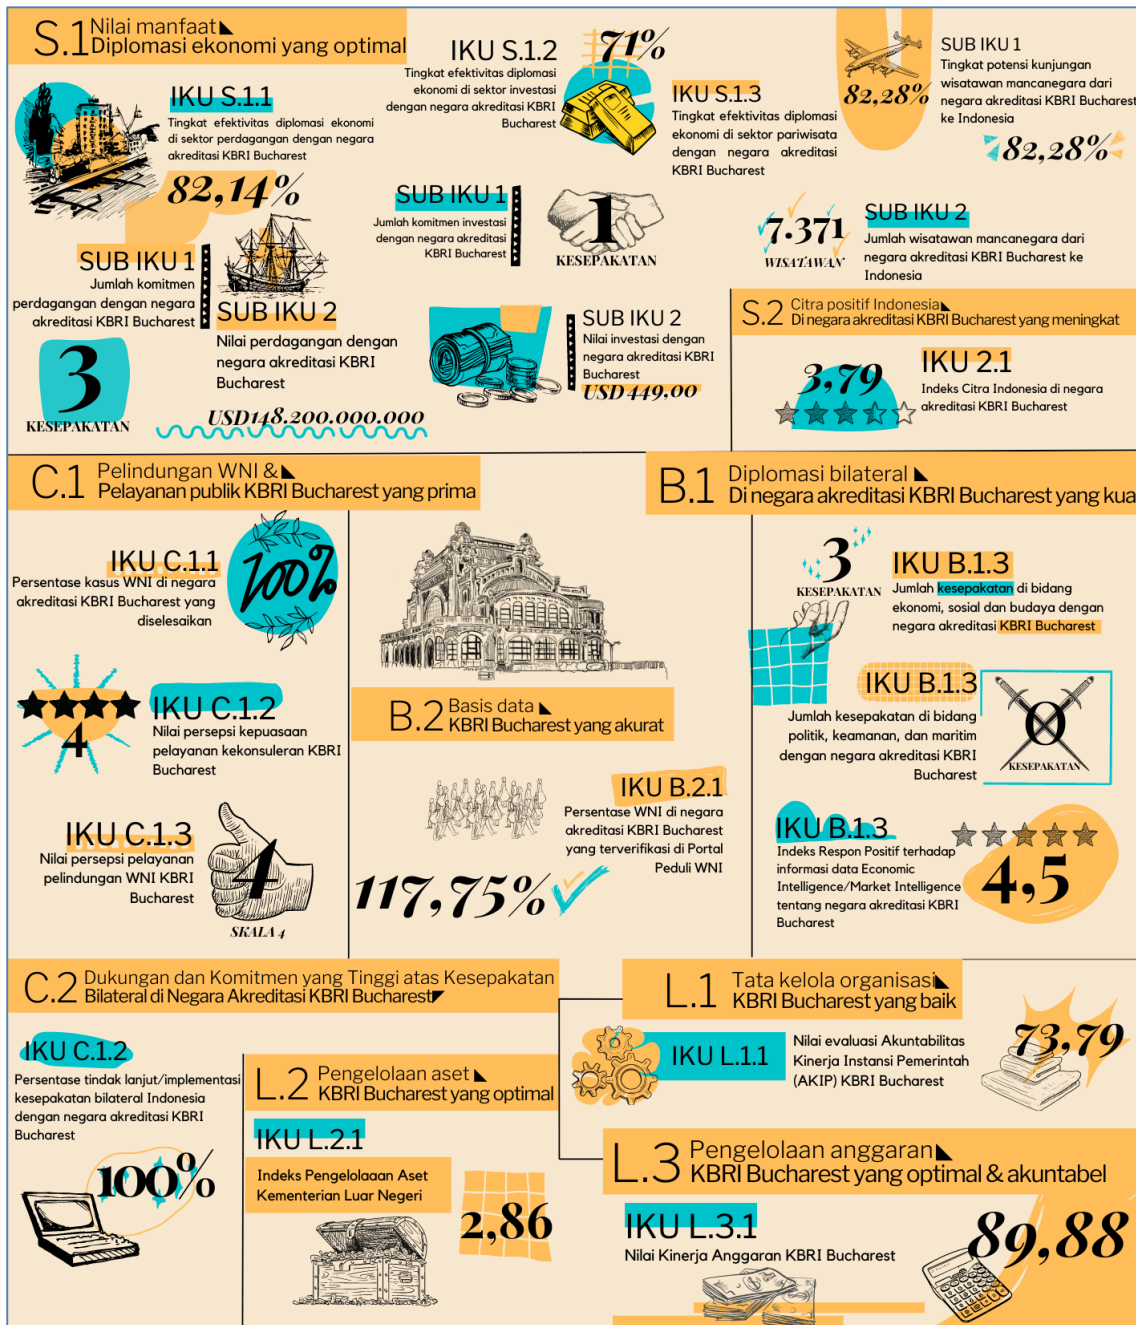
S.1 Nilai manfaat
Diplomasi ekonomi yang optimal

IKU S.1.1
Tingkat efektivitas diplomasi ekonomi di sektor perdagangan dengan negara akreditasi KBRI Bucharest
82,14%

SUB IKU 1
Jumlah komitmen perdagangan dengan negara akreditasi KBRI Bucharest
3
KESEPAKATAN

SUB IKU 2
Nilai perdagangan dengan negara akreditasi KBRI Bucharest
USD148.200.000.000

IKU S.1.2
Tingkat efektivitas diplomasi ekonomi di sektor investasi dengan negara akreditasi KBRI Bucharest
71%

SUB IKU 1
Jumlah komitmen investasi dengan negara akreditasi KBRI Bucharest
1
KESEPAKATAN

SUB IKU 2
Nilai investasi dengan negara akreditasi KBRI Bucharest
USD 449,00

IKU S.1.3
Tingkat efektivitas diplomasi ekonomi di sektor pariwisata dengan negara akreditasi KBRI Bucharest

82,28%
SUB IKU 1
Tingkat efektivitas potensi kunjungan wisatawan mancanegara dari negara akreditasi KBRI Bucharest ke Indonesia
82,28%

7.371
WISATAWAN
SUB IKU 2
Jumlah wisatawan mancanegara dari negara akreditasi KBRI Bucharest ke Indonesia

S.2 Citra positif Indonesia
Di negara akreditasi KBRI Bucharest yang meningkat
3,79
IKU 2.1
Indeks Citra Indonesia di negara akreditasi KBRI Bucharest

C.1 Pelindungan WNI &
Pelayanan publik KBRI Bucharest yang prima

IKU C.1.1
Persentase kasus WNI di negara akreditasi KBRI Bucharest yang diselesaikan
100%

4
IKU C.1.2
Nilai persepsi kepuasaan pelayanan kekonsuleran KBRI Bucharest

IKU C.1.3
Nilai persepsi pelayanan pelindungan WNI KBRI Bucharest
4
SKALA 4

B.2 Basis data
KBRI Bucharest yang akurat

IKU B.2.1
Persentase WNI di negara akreditasi KBRI Bucharest yang terverifikasi di Portal Peduli WNI
117,75%

B.1 Diplomasi bilateral
Di negara akreditasi KBRI Bucharest yang kua

3
KESEPAKATAN
IKU B.1.3
Jumlah kesepakatan di bidang ekonomi, sosial dan budaya dengan negara akreditasi KBRI Bucharest

IKU B.1.3
Jumlah kesepakatan di bidang politik, keamanan, dan maritim dengan negara akreditasi KBRI Bucharest
0
KESEPAKATAN

IKU B.1.3
Indeks Respon Positif terhadap informasi data Economic Intelligence/Market Intelligence tentang negara akreditasi KBRI Bucharest
4,5

C.2 Dukungan dan Komitmen yang Tinggi atas Kesepakatan
Bilateral di Negara Akreditasi KBRI Bucharest

IKU C.1.2
Persentase tindak lanjut/implementasi kesepakatan bilateral Indonesia dengan negara akreditasi KBRI Bucharest
100%

L.2 Pengelolaan aset
KBRI Bucharest yang optimal
IKU L.2.1
Indeks Pengelolaaan Aset Kementerian Luar Negeri
2,86

L.1 Tata kelola organisasi
KBRI Bucharest yang baik
IKU L.1.1
Nilai evaluasi Akuntabilitas Kinerja Instansi Pemerintah (AKIP) KBRI Bucharest
73,79

L.3 Pengelolaan anggaran
KBRI Bucharest yang optimal & akuntabel
IKU L.3.1
Nilai Kinerja Anggaran KBRI Bucharest
89,88